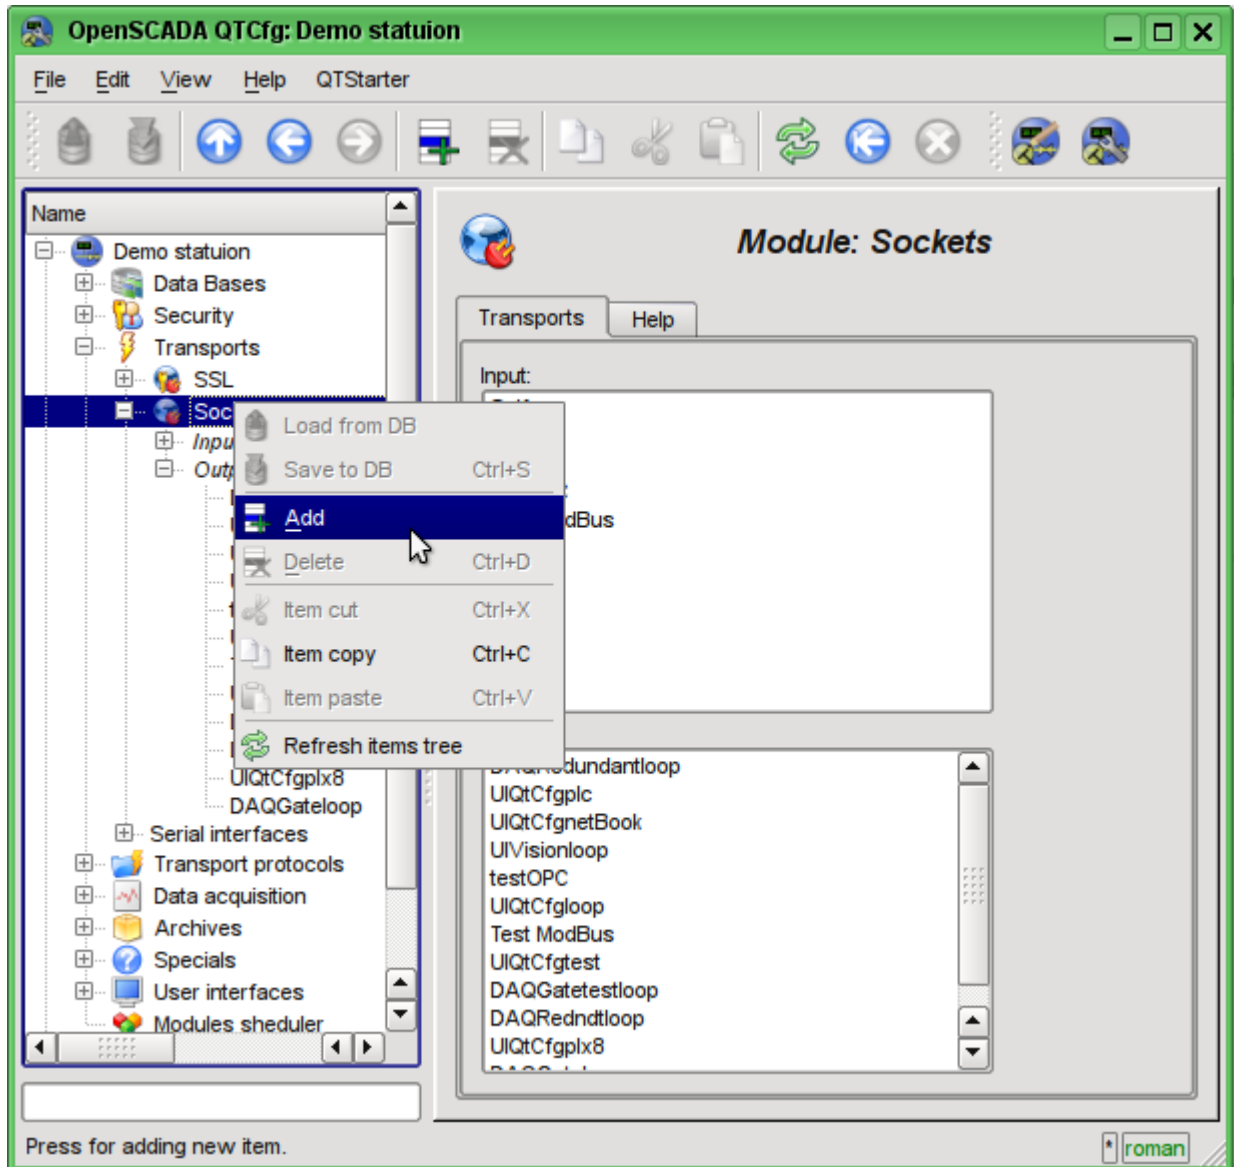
OpenSCADA QTCfg: Demo statuion

File Edit View Help QTStarter

Name

Demo statuion
Data Bases
Security
Transports
SSL
Soc
Inpu
Outp
UIQtCfgplx8
DAQGateloop
Serial interfaces
Transport protocols
Data acquisition
Archives
Specials
User interfaces
Modules sheduler

Load from DB
Save to DB Ctrl+S
Add
Delete Ctrl+D
Item cut Ctrl+X
Item copy Ctrl+C
Item paste Ctrl+V
Refresh items tree

Module: Sockets

Transports Help

Input:
dBus

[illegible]dundantloop
UIQtCfgplc
UIQtCfgnetBook
UIVisionloop
testOPC
UIQtCfgloop
Test ModBus
UIQtCfgtest
DAQGatetestloop
DAQRedndtloop
UIQtCfgplx8

Press for adding new item.

* roman